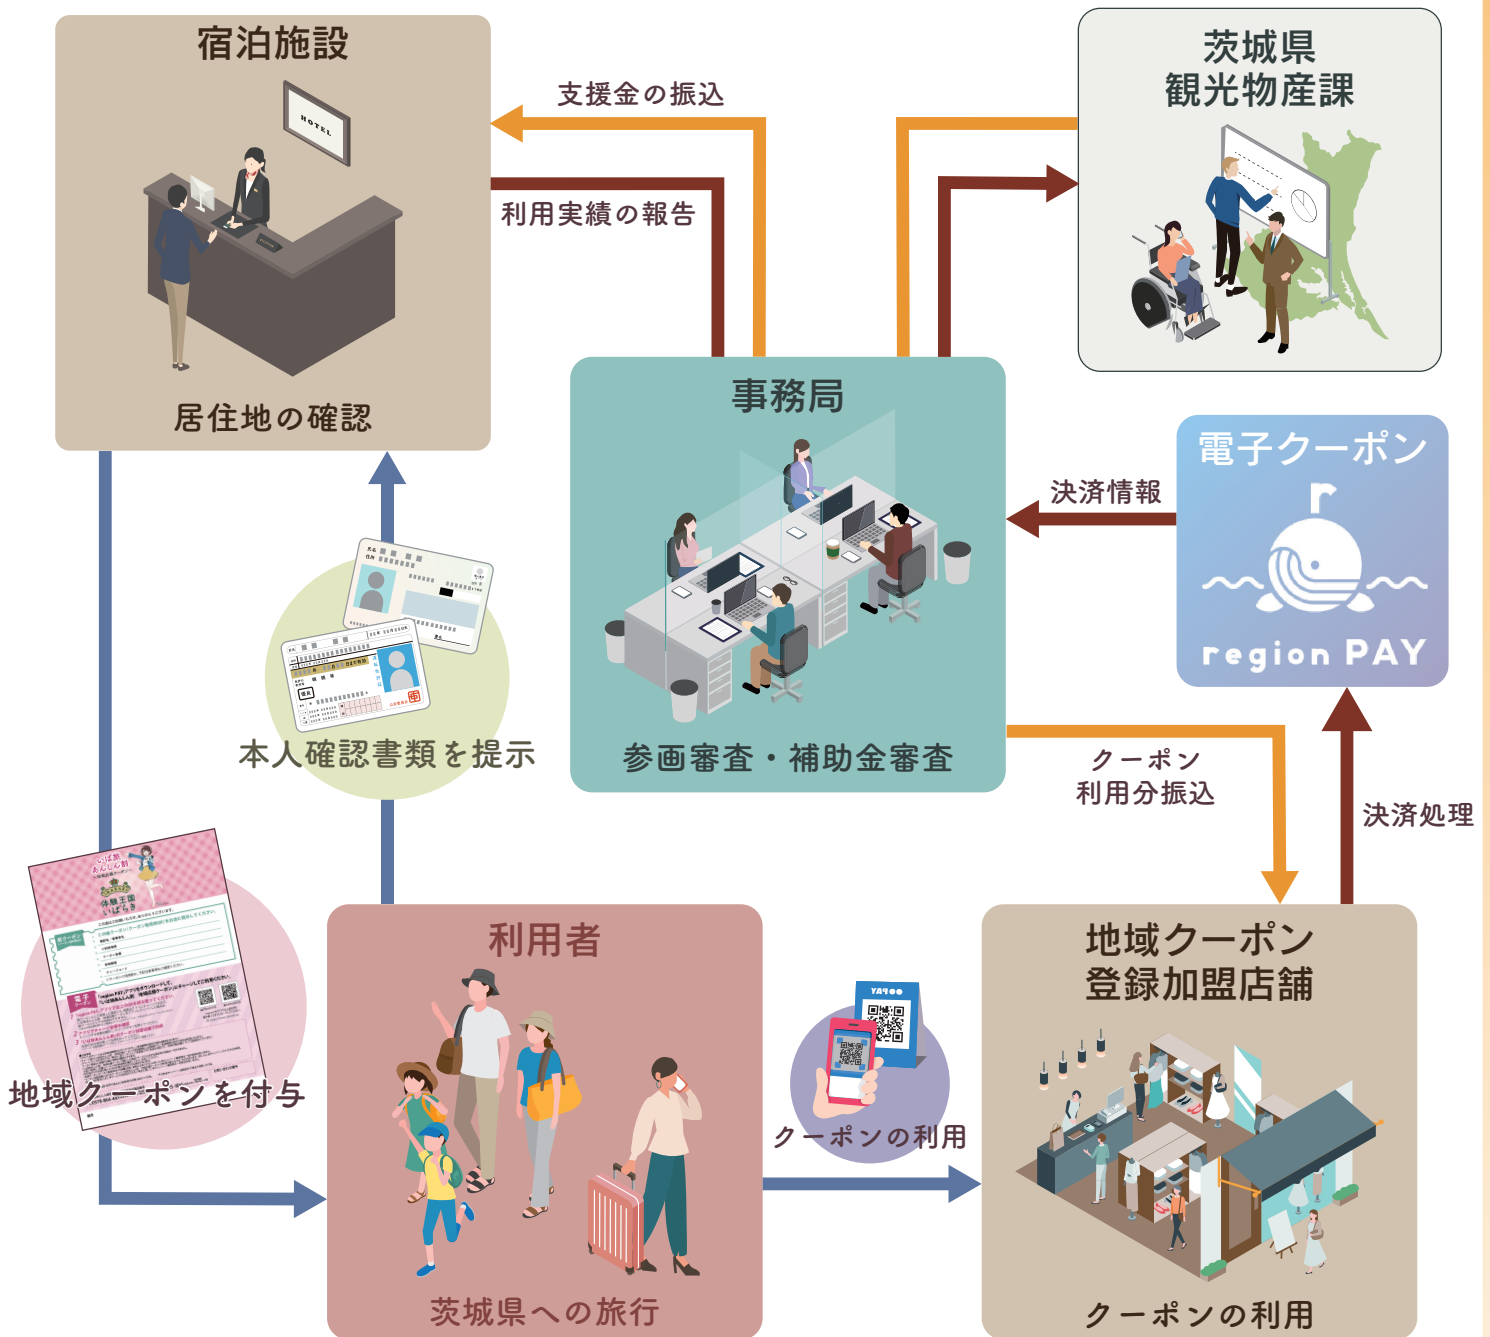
宿泊施設

HOTEL

居住地の確認

支援金の振込

利用実績の報告

茨城県
観光物産課

事務局

参画審査・補助金審査

電子クーポン

region PAY

決済情報

クーポン
利用分振込

決済処理

本人確認書類を提示

地域クーポンを付与

利用者

茨城県への旅行

クーポンの利用

地域クーポン
登録加盟店舗

クーポンの利用